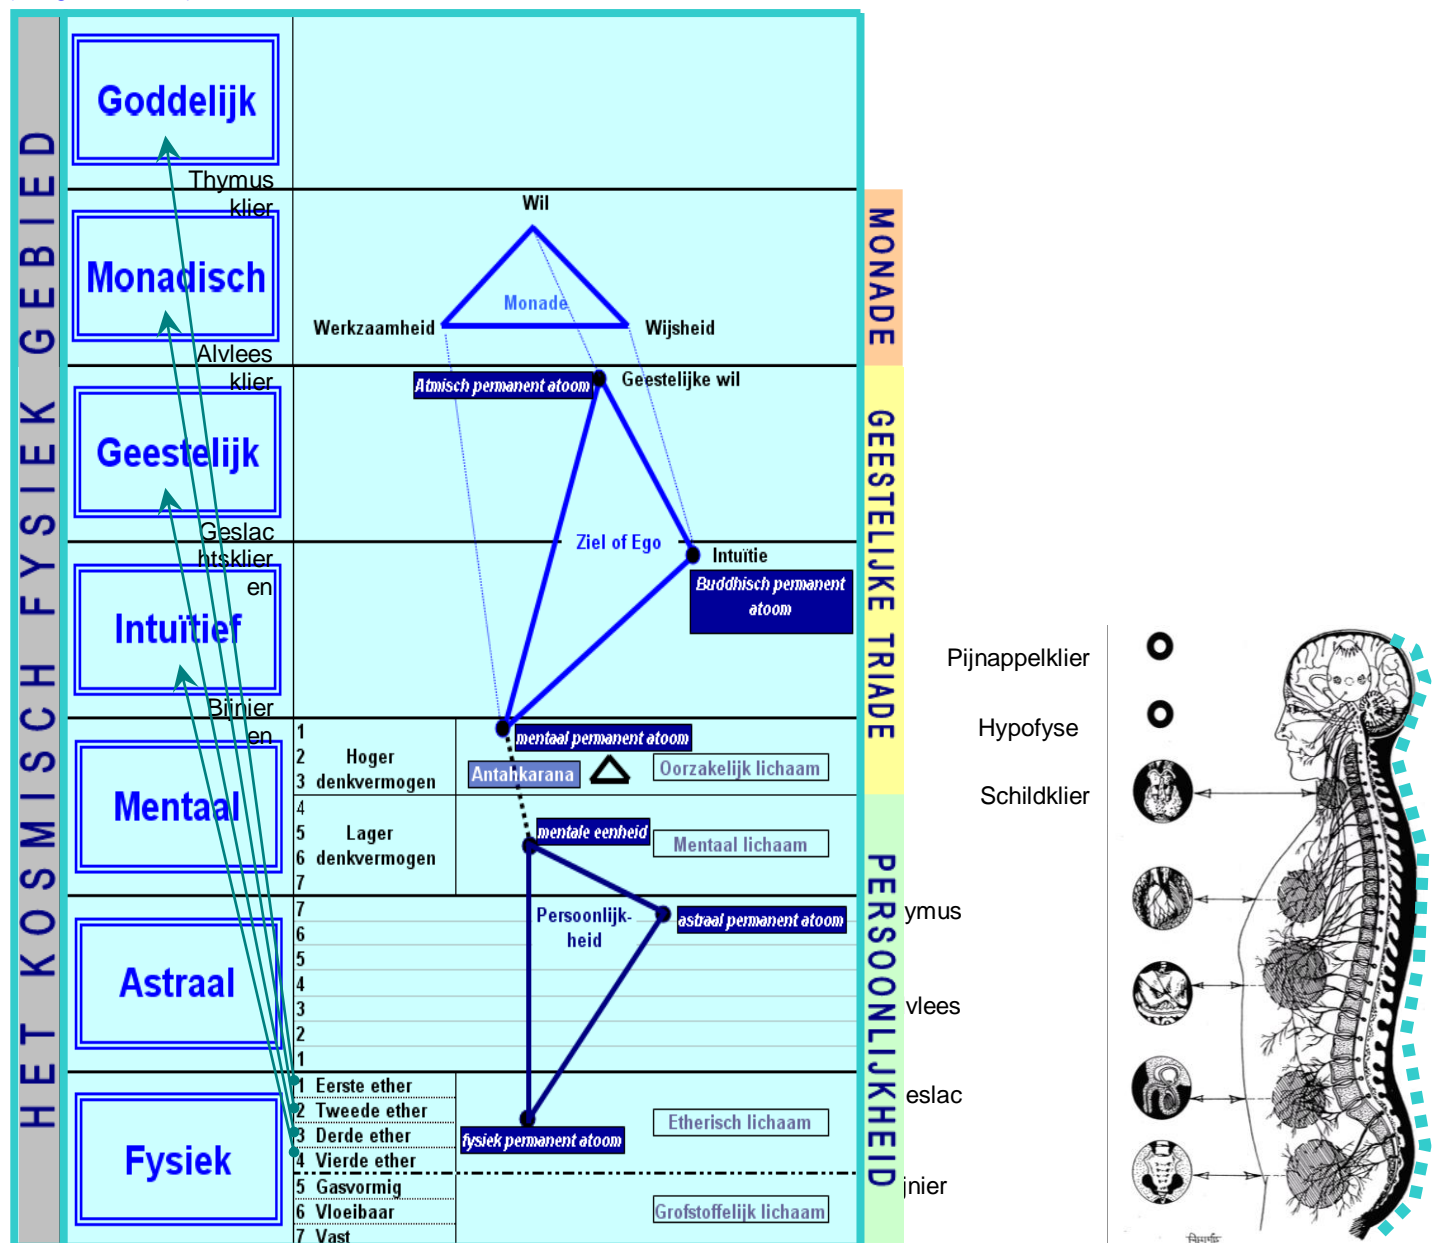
HET KOSMISCH FYSIEK GEBIED

Goddelijk

Thymus klier

Monadisch

Alvlees klier

Geestelijk

Geslachtsklieren

Intuïtief

Bijnieren

Mentaal

Astraal

Fysiek

Wil

Monade

Werkzaamheid

Wijsheid

Atmisch permanent atoom

Geestelijke wil

Ziel of Ego

Intuïtie

Buddhisch permanent atoom

1
2 Hoger
3 denkvermogen

mentaal permanent atoom

Antahkarana

Oorzakelijk lichaam

4
5 Lager
6 denkvermogen
7

mentale eenheid

Mentaal lichaam

7
6
5
4
3
2
1

Persoonlijkheid

astraal permanent atoom

1 Eerste ether
2 Tweede ether
3 Derde ether
4 Vierde ether
5 Gasvormig
6 Vloeibaar
7 Vast

fysiek permanent atoom

Etherisch lichaam

Grofstoffelijk lichaam

MONADE

GEESTELIJKE TRIADE

PERSOONLIJKHEID

Pijnappelklier

Hypofyse

Schildklier

ymus

vlees

eslac

jnier

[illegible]